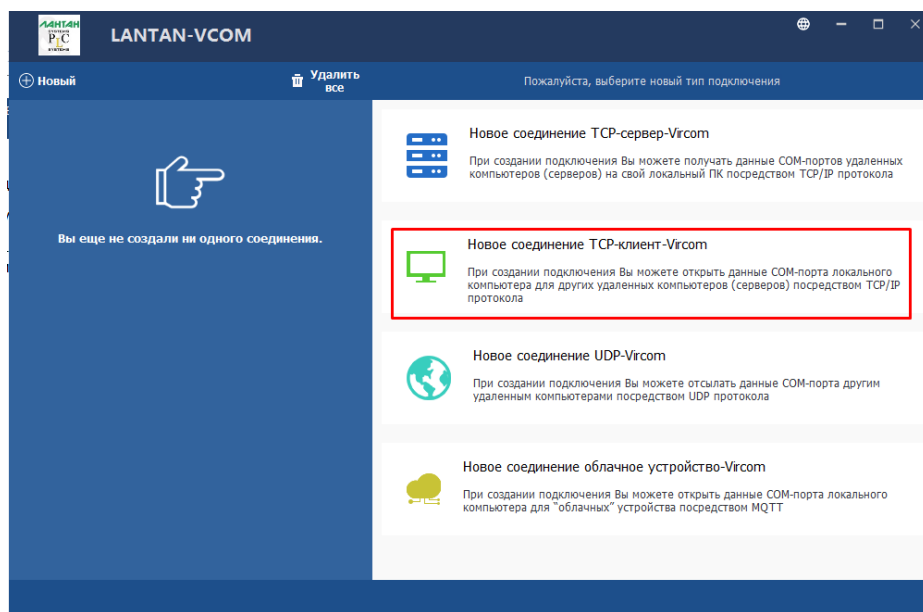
ЛАНТАН
LANTAN-VCOM

Новый
Удалить все
Пожалуйста, выберите новый тип подключения

Вы еще не создали ни одного соединения.

Новое соединение TCP-сервер-Vircom
При создании подключения Вы можете получать данные COM-портов удаленных компьютеров (серверов) на свой локальный ПК посредством TCP/IP протокола

Новое соединение TCP-клиент-Vircom
При создании подключения Вы можете открыть данные COM-порта локального компьютера для других удаленных компьютеров (серверов) посредством TCP/IP протокола

Новое соединение UDP-Vircom
При создании подключения Вы можете отсылать данные COM-порта другим удаленным компьютерами посредством UDP протокола

Новое соединение облачное устройство-Vircom
При создании подключения Вы можете открыть данные COM-порта локального компьютера для "облачных" устройства посредством MQTT